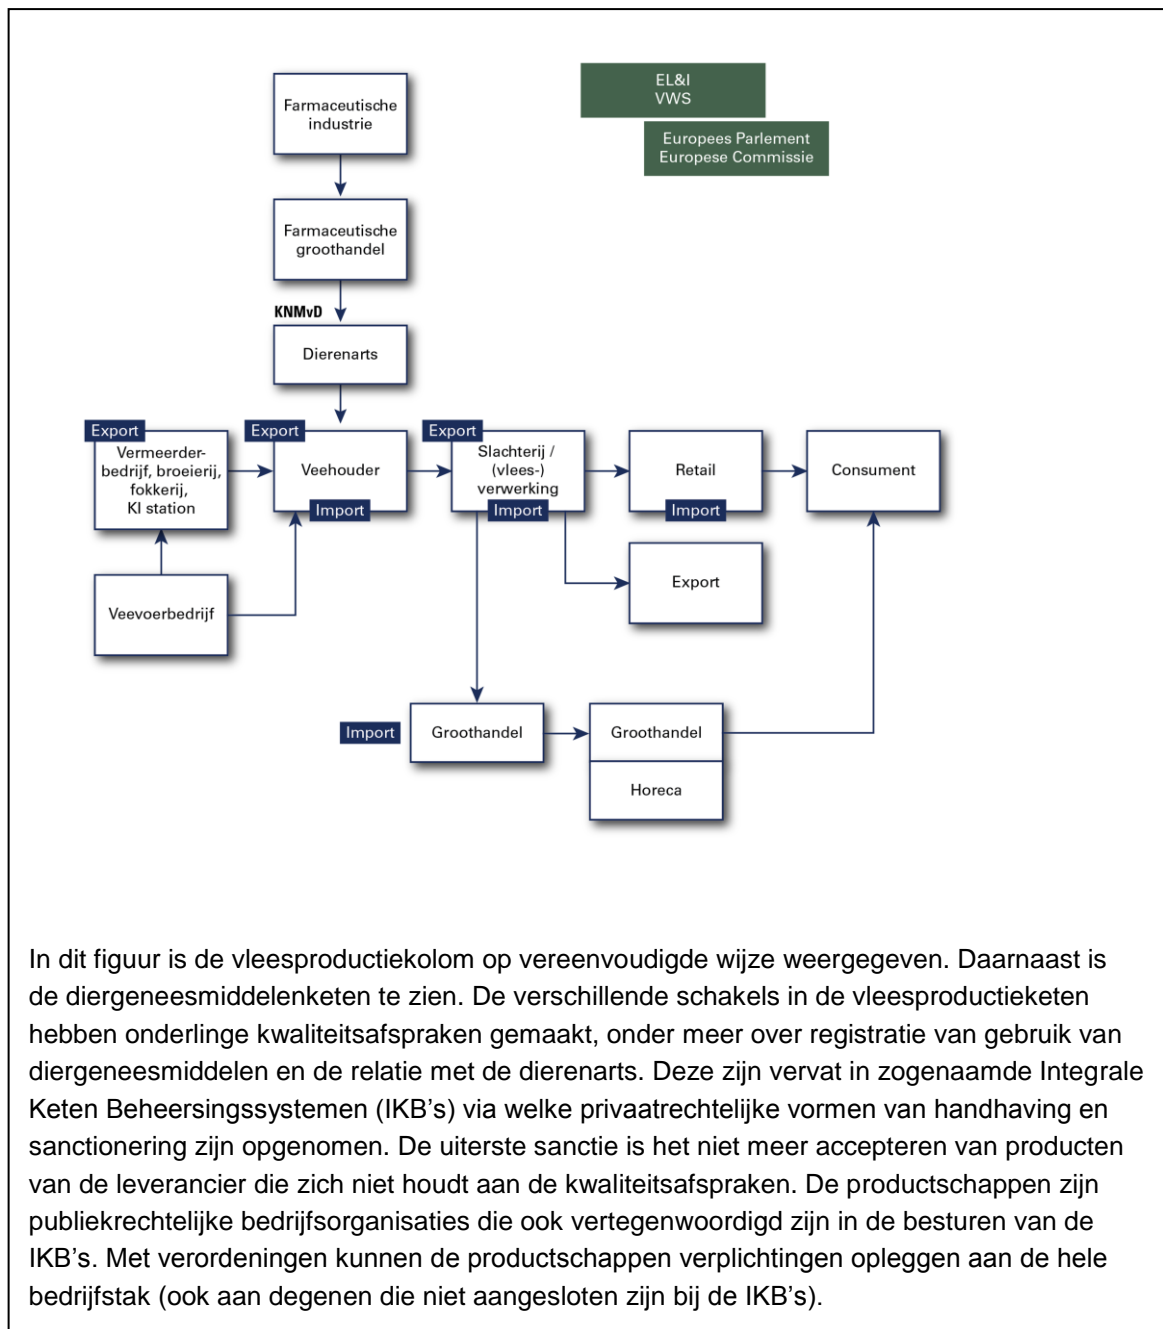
Farmaceutische industrie

EL&I
VWS

Europees Parlement
Europese Commissie

Farmaceutische groothandel

KNMvD

Dierenarts

Export
Vermeerder-bedrijf, broeierij, fokkerij, KI station

Export
Veehouder
Import

Export
Slachterij / (vlees-) verwerking
Import

Retail
Import

Consument

Export

Veevoerbedrijf

Import
Groothandel

Groothandel
Horeca

In dit figuur is de vleesproductiekolom op vereenvoudigde wijze weergegeven. Daarnaast is de diergeneesmiddelenketen te zien. De verschillende schakels in de vleesproductieketen hebben onderlinge kwaliteitsafspraken gemaakt, onder meer over registratie van gebruik van diergeneesmiddelen en de relatie met de dierenarts. Deze zijn vervat in zogenaamde Integrale Keten Beheersingssystemen (IKB's) via welke privaatrechtelijke vormen van handhaving en sanctionering zijn opgenomen. De uiterste sanctie is het niet meer accepteren van producten van de leverancier die zich niet houdt aan de kwaliteitsafspraken. De productschappen zijn publiekrechtelijke bedrijfsorganisaties die ook vertegenwoordigd zijn in de besturen van de IKB's. Met verordeningen kunnen de productschappen verplichtingen opleggen aan de hele bedrijfstak (ook aan degenen die niet aangesloten zijn bij de IKB's).